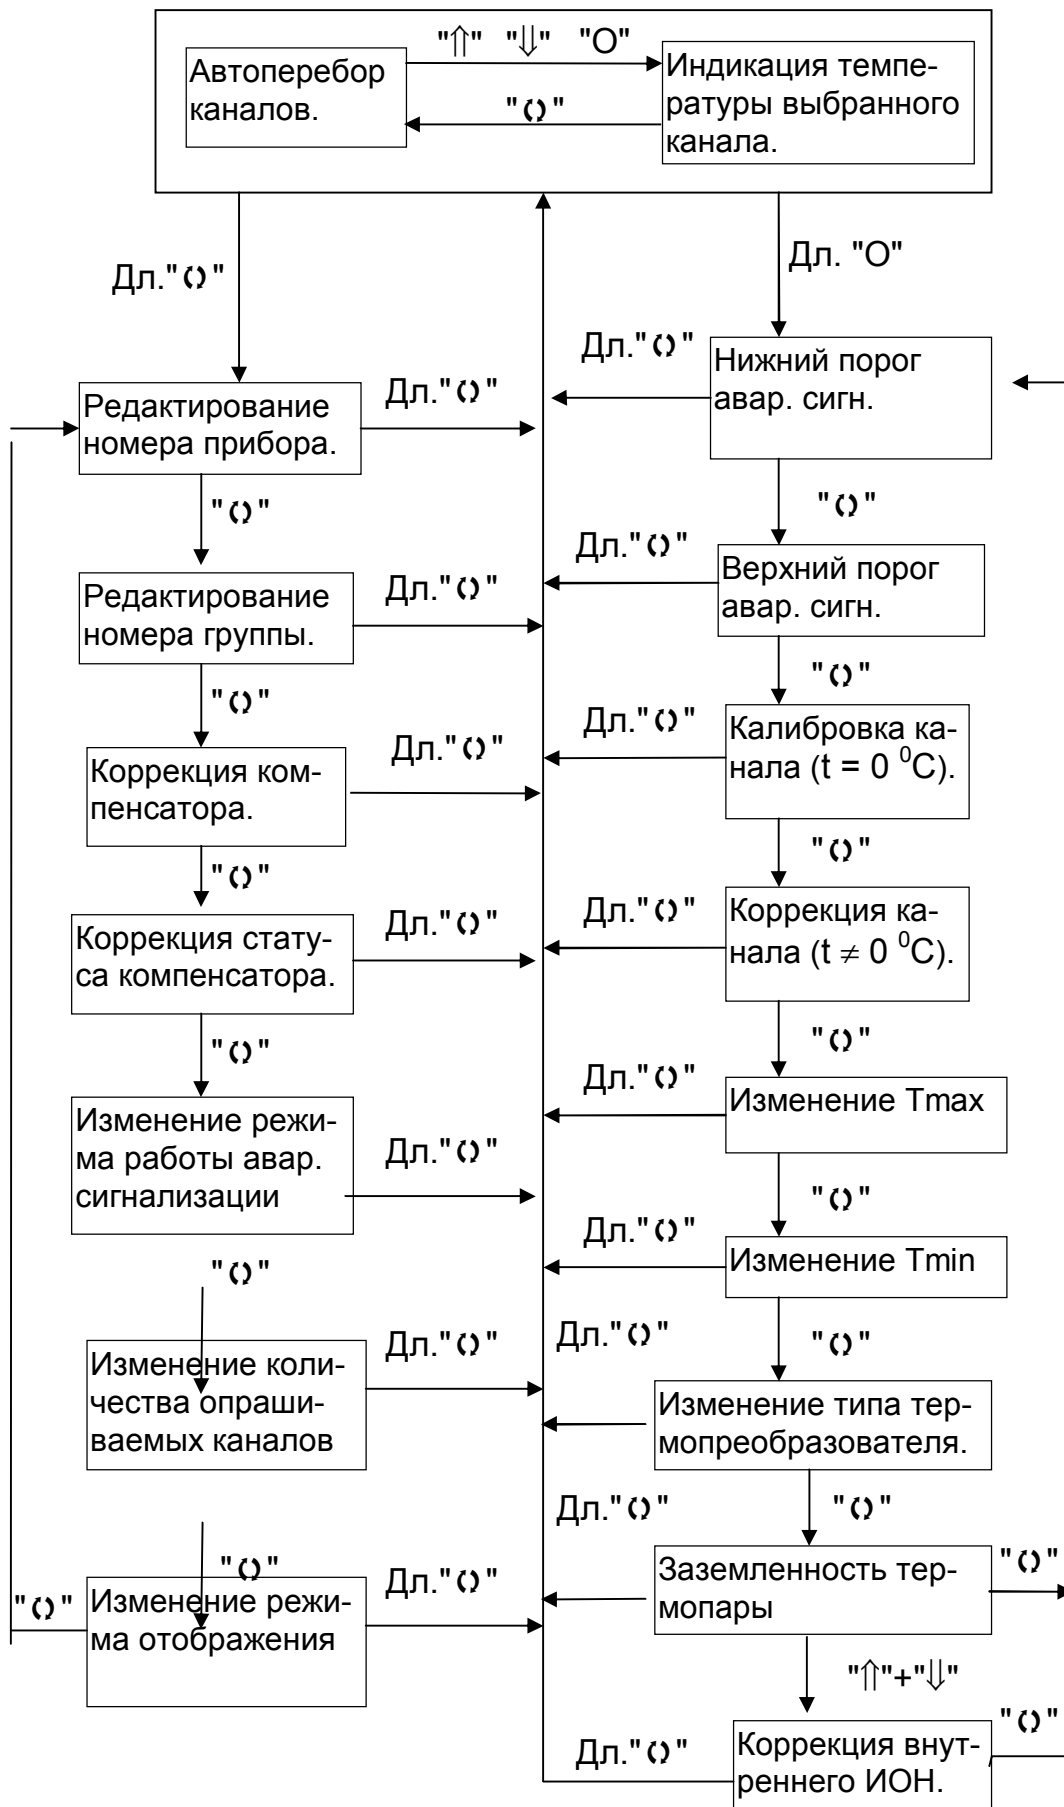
"⇑" "⇓" "O"

Автоперебор каналов.

"Ҫ"

Индикация температуры выбранного канала.

Дл."Ҫ"

Дл. "O"

Дл."Ҫ"

Нижний порог авар. сигн.

Редактирование номера прибора.

Дл."Ҫ"

"Ҫ"

"Ҫ"

Дл."Ҫ"

Верхний порог авар. сигн.

Редактирование номера группы.

Дл."Ҫ"

"Ҫ"

"Ҫ"

Дл."Ҫ"

Калибровка канала (t = 0 $^0$C).

Коррекция компенсатора.

Дл."Ҫ"

"Ҫ"

"Ҫ"

Дл."Ҫ"

Коррекция канала (t ≠ 0 $^0$C).

Коррекция статуса компенсатора.

Дл."Ҫ"

"Ҫ"

"Ҫ"

Дл."Ҫ"

Изменение Tmax

Изменение режима работы авар. сигнализации

Дл."Ҫ"

"Ҫ"

Дл."Ҫ"

Изменение Tmin

"Ҫ"

Дл."Ҫ"

"Ҫ"

Изменение количества опрашиваемых каналов

Дл."Ҫ"

Изменение типа термопреобразователя.

Дл."Ҫ"

"Ҫ"

"Ҫ"

"Ҫ"

Заземленность термопары

"Ҫ"

Изменение режима отображения

Дл."Ҫ"

"⇑"+"⇓"

"Ҫ"

Дл."Ҫ"

Коррекция внутреннего ИОН.